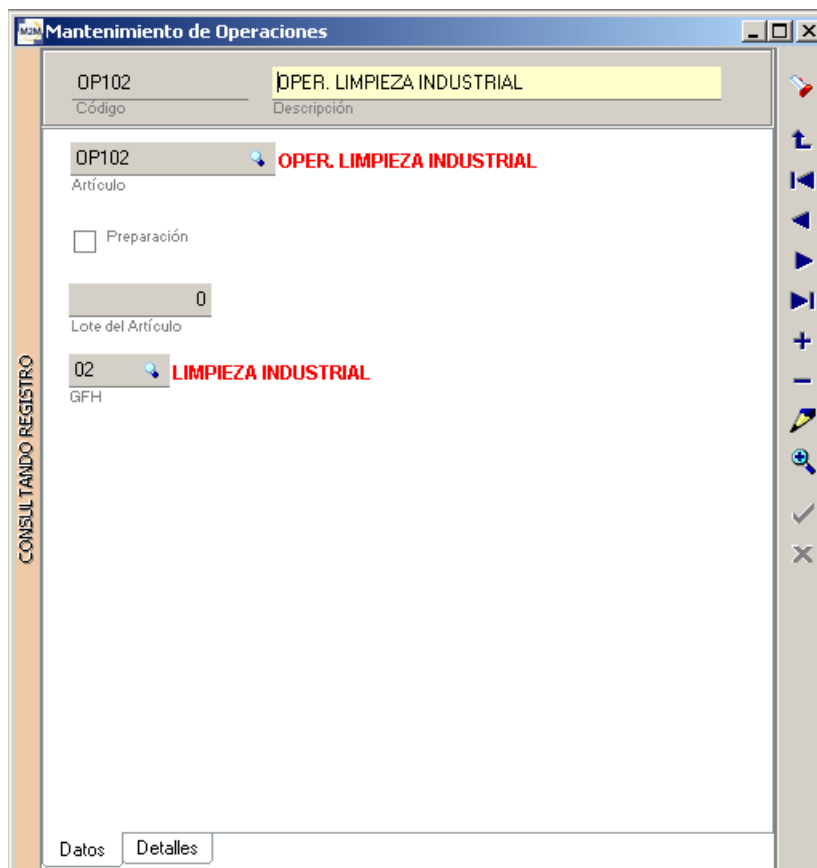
M2M Mantenimiento de Operaciones

OP102
Código

OPER. LIMPIEZA INDUSTRIAL
Descripción

CONSULTANDO REGISTRO

OP102
Artículo
OPER. LIMPIEZA INDUSTRIAL

Preparación

0
Lote del Artículo

02
GFH
LIMPIEZA INDUSTRIAL

Datos
Detalles